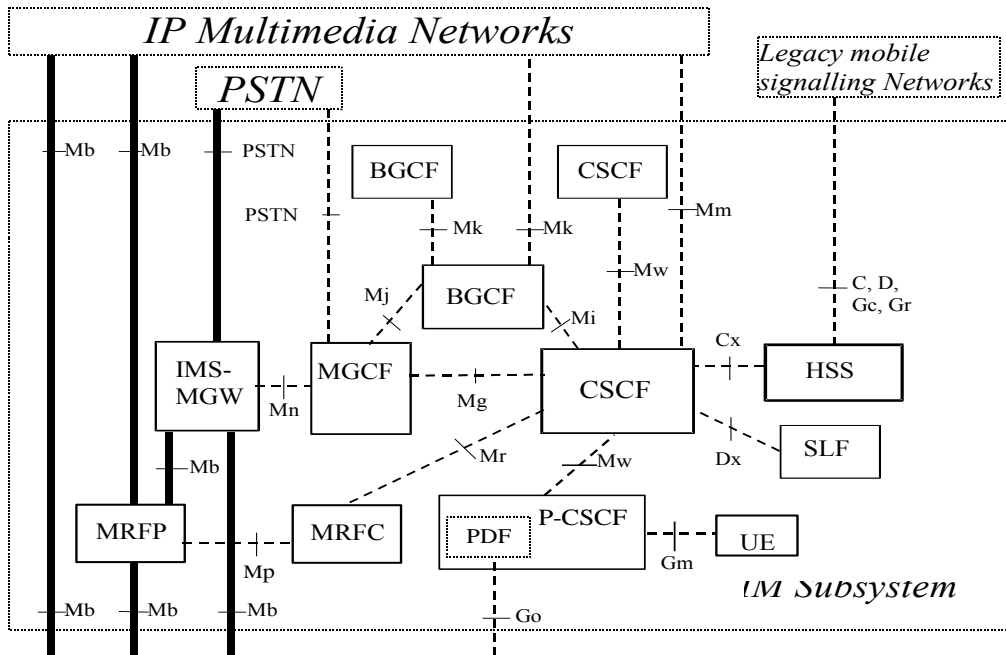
IP Multimedia Networks

PSTN

Legacy mobile signalling Networks

Mb

Mb

PSTN

BGCF

CSCF

PSTN

Mk

Mk

Mm

Mw

BGCF

C, D, Gc, Gr

Mj

Mi

Cx

IMS-MGW

MGCF

CSCF

HSS

Mn

Mg

SLF

Dx

Mr

Mb

Mw

MRFP

MRFC

P-CSCF

PDF

UE

Mp

Gm

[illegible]M Subsystem

Mb

Mb

Mb

Go